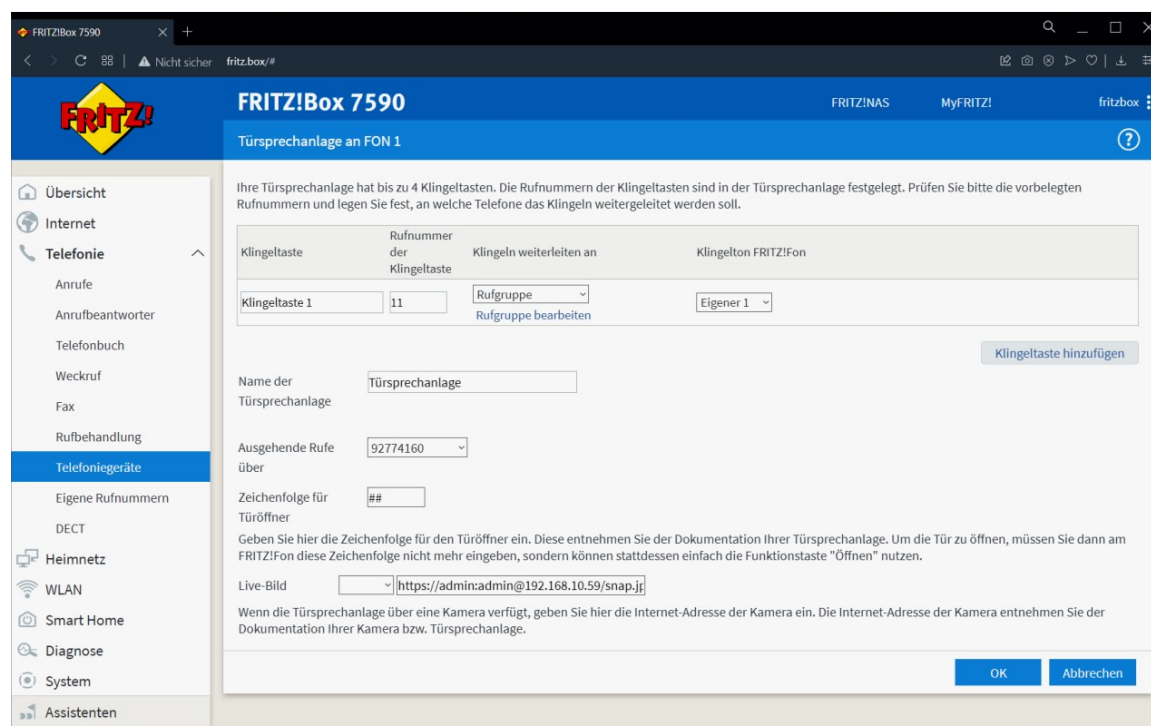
FRITZ!Box 7590 × +

Nicht sicher fritz.box/#

FRITZ!

FRITZ!Box 7590

FRITZ!NAS MyFRITZ! fritzbox

Türsprechanlage an FON 1

?

Übersicht
Internet
Telefonie
Anrufe
Anrufbeantworter
Telefonbuch
Weckruf
Fax
Rufbehandlung
Telefoniegeräte
Eigene Rufnummern
DECT
Heimnetz
WLAN
Smart Home
Diagnose
System
Assistenten

Ihre Türsprechanlage hat bis zu 4 Klingeltasten. Die Rufnummern der Klingeltasten sind in der Türsprechanlage festgelegt. Prüfen Sie bitte die vorbelegten Rufnummern und legen Sie fest, an welche Telefone das Klingeln weitergeleitet werden soll.

| Klingeltaste | Rufnummer der Klingeltaste | Klingeln weiterleiten an | Klingelton FRITZ!Fon |
|---|---|---|---|
| Klingeltaste 1 | 11 | Rufgruppe Rufgruppe bearbeiten | Eigener 1 |

Klingeltaste hinzufügen

Name der Türsprechanlage Türsprechanlage

Ausgehende Rufe über 92774160

Zeichenfolge für Türöffner ##

Geben Sie hier die Zeichenfolge für den Türöffner ein. Diese entnehmen Sie der Dokumentation Ihrer Türsprechanlage. Um die Tür zu öffnen, müssen Sie dann am FRITZ!Fon diese Zeichenfolge nicht mehr eingeben, sondern können stattdessen einfach die Funktionstaste "Öffnen" nutzen.

Live-Bild https://admin:admin@192.168.10.59/snap.jp

Wenn die Türsprechanlage über eine Kamera verfügt, geben Sie hier die Internet-Adresse der Kamera ein. Die Internet-Adresse der Kamera entnehmen Sie der Dokumentation Ihrer Kamera bzw. Türsprechanlage.

OK Abbrechen